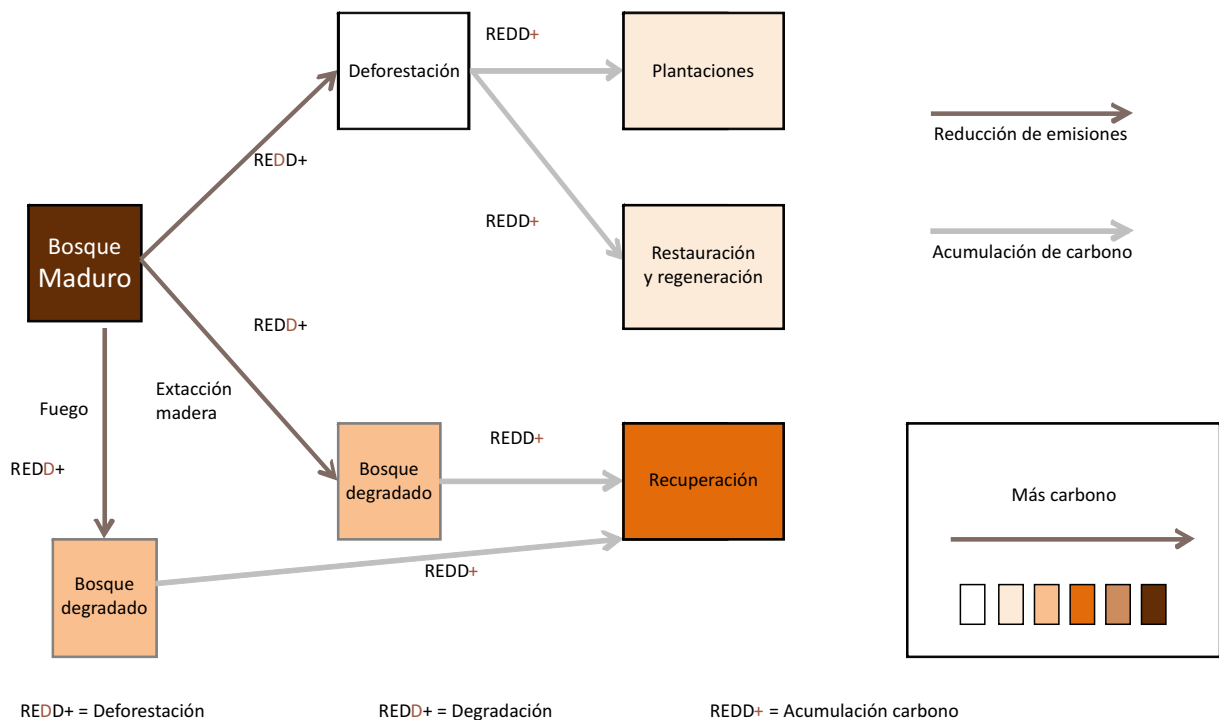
Deforestación

REDD+

Plantaciones

Reducción de emisiones

REDD+

Bosque Maduro

REDD+

Restauración y regeneración

Acumulación de carbono

REDD+

Extacción madera

Fuego

REDD+

Bosque degradado

REDD+

Recuperación

Más carbono

REDD+

Bosque degradado

REDD+ = Deforestación

REDD+ = Degradación

REDD+ = Acumulación carbono